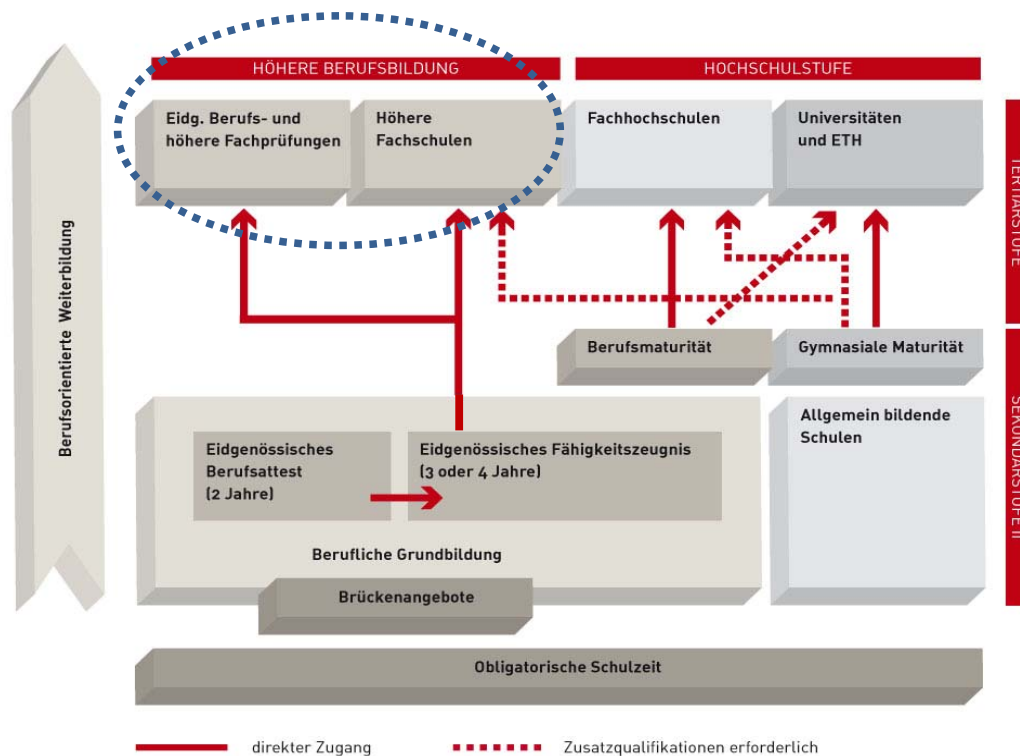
HÖHERE BERUFSBILDUNG

HOCHSCHULSTUFE

Eidg. Berufs- und höhere Fachprüfungen

Höhere Fachschulen

Fachhochschulen

Universitäten und ETH

TERTIÄRSTUFE

Berufsorientierte Weiterbildung

Berufsmaturität

Gymnasiale Maturität

Allgemein bildende Schulen

SEKUNDARSTUFE II

Eidgenössisches Berufsattest (2 Jahre)

Eidgenössisches Fähigkeitszeugnis (3 oder 4 Jahre)

Berufliche Grundbildung

Brückenangebote

Obligatorische Schulzeit

direkter Zugang

Zusatzqualifikationen erforderlich